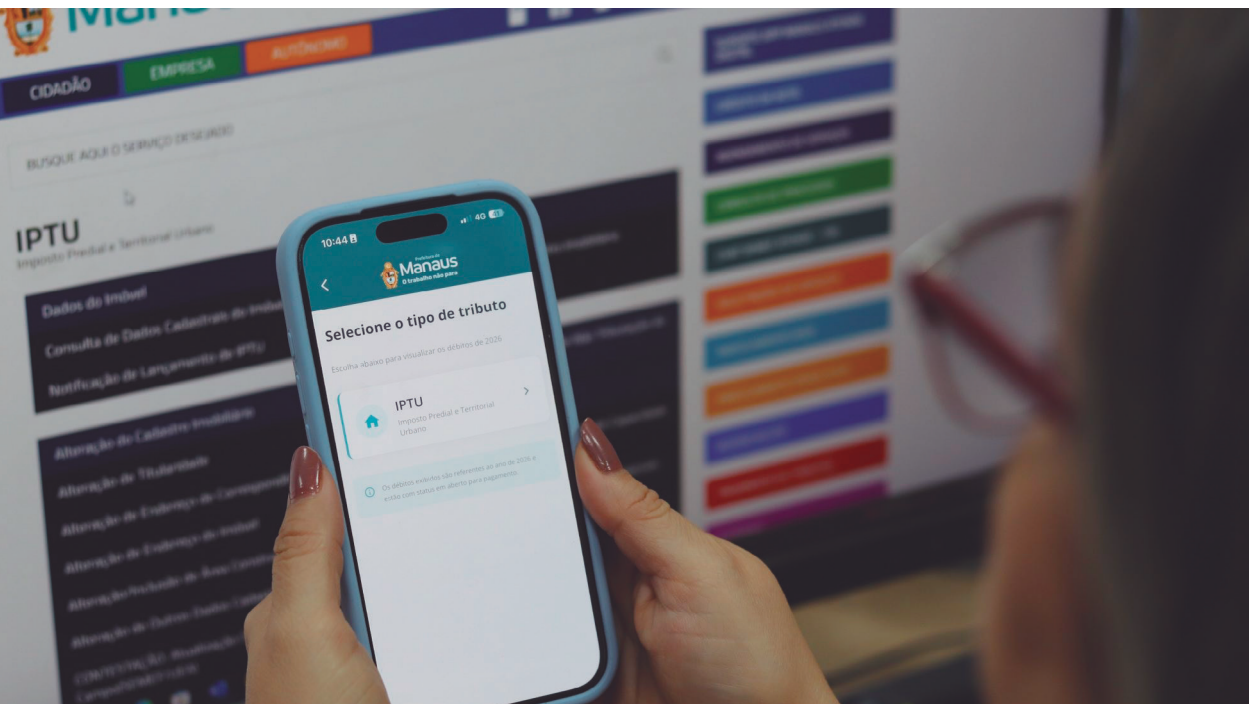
Manaus

CIDADÃO
EMPRESA
AUTÔNOMO

BUSQUE AQUI O SERVIÇO DESEJADO

IPTU
Imposto Predial e Territorial Urbano

Dados do Imóvel
Consulta de Dados Cadastrais do imóvel
Notificação de Lançamento de IPTU

Alteração do Cadastro Imobiliário
Alteração de Titularidade
Alteração de Endereço de Correspondência
Alteração de Endereço do Imóvel
Alteração/Inclusão de Área Construída
Alteração de Outros Dados Cadastrais
CONTESTAÇÃO: Atualização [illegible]
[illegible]

10:44
4G
Prefeitura de
Manaus
O trabalho não para

Selecione o tipo de tributo
Escolha abaixo para visualizar os débitos de 2026

IPTU
Imposto Predial e Territorial Urbano

Os débitos exibidos são referentes ao ano de 2026 e estão com status em aberto para pagamento.